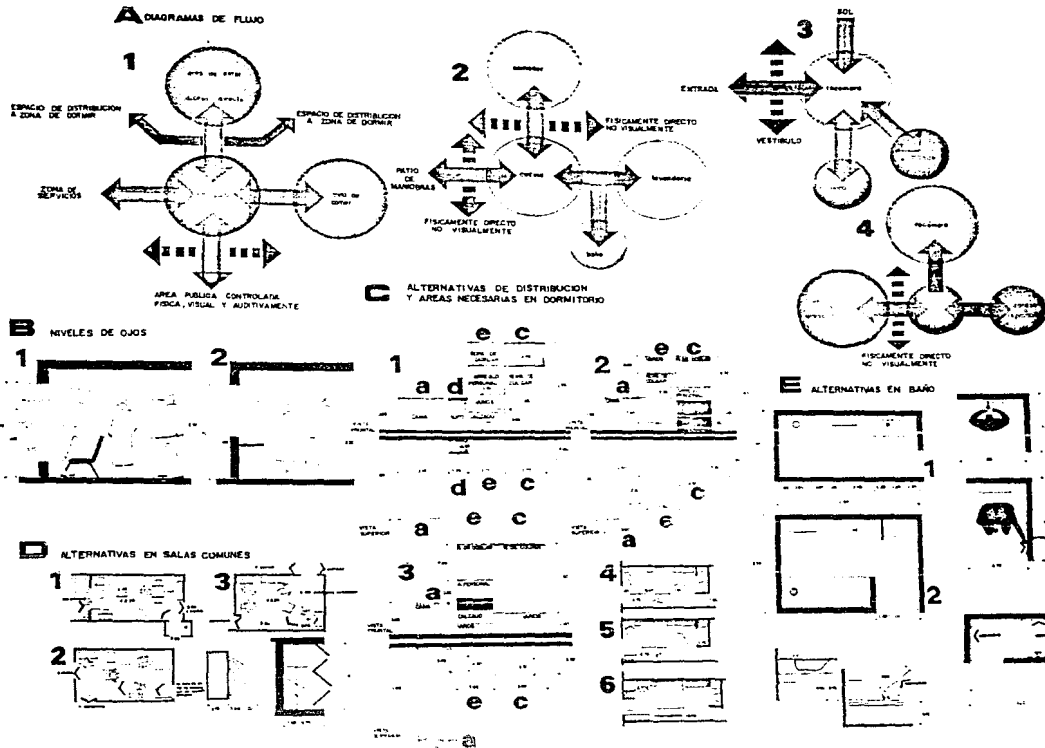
A DIAGRAMAS DE FLUJO

1

ESPACIO DE DISTRIBUCION A ZONA DE DORMIR

ESPACIO DE DISTRIBUCION A ZONA DE DORMIR

ZONA DE SERVICIOS

AREA PUBLICA CONTROLADA FISICA, VISUAL Y AUDITIVAMENTE

2

comedor

FISICAMENTE DIRECTO NO VISUALMENTE

PATIO DE MANIOBRAS

cocina

lavanderia

FISICAMENTE DIRECTO NO VISUALMENTE

baño

3

SOL

ENTRADA

recamara

VESTIBULO

4

recamara

FISICAMENTE DIRECTO NO VISUALMENTE

C ALTERNATIVAS DE DISTRIBUCION Y AREAS NECESARIAS EN DORMITORIO

B NIVELES DE OJOS

1

2

1

e c

a d

2

e c

a

d e c

a e c

c

a e

a

E ALTERNATIVAS EN BAÑO

1

2

D ALTERNATIVAS EN SALAS COMUNES

1

3

2

3

a

e c

4

5

6

a